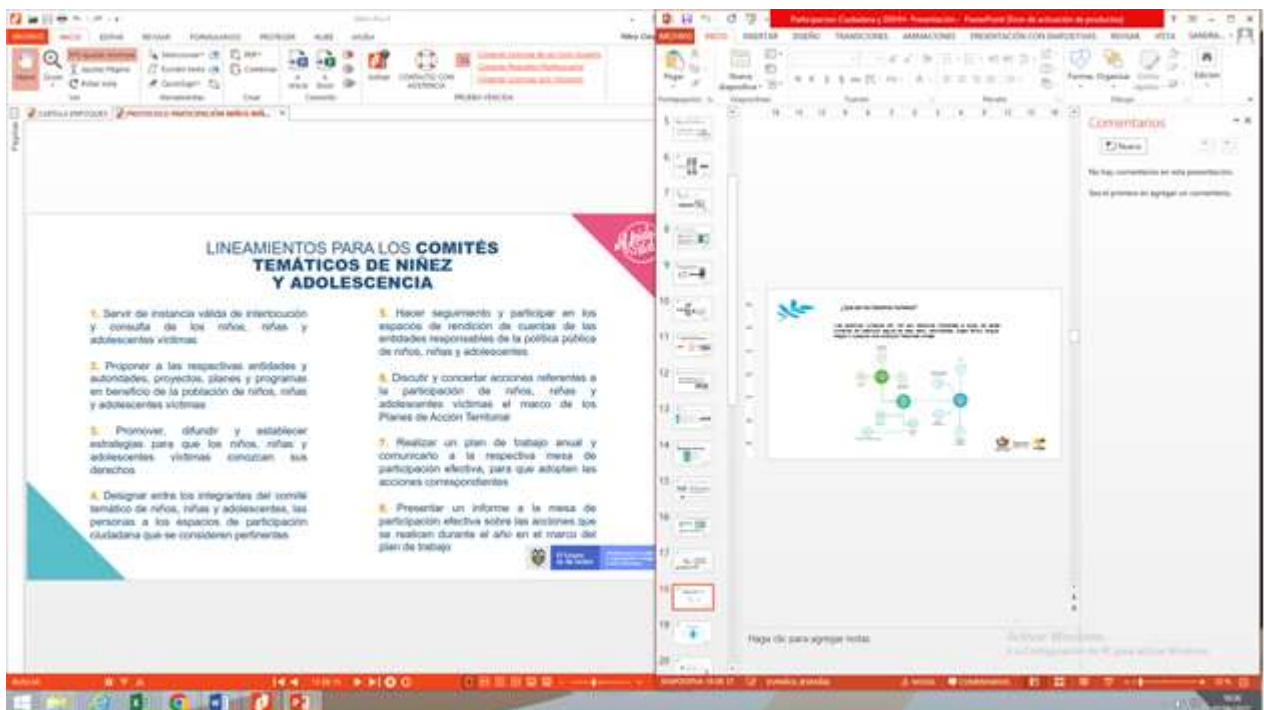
LINEAMIENTOS PARA LOS **COMITÉS TEMÁTICOS DE NIÑEZ Y ADOLESCENCIA**

1. Servir de instancia válida de interlocución y consulta de los niños, niñas y adolescentes víctimas

2. Proponer a las respectivas entidades y autoridades, proyectos, planes y programas en beneficio de la población de niños, niñas y adolescentes víctimas

3. Promover, difundir y establecer estrategias para que los niños, niñas y adolescentes víctimas conozcan sus derechos

4. Designar entre los integrantes del comité temático de niños, niñas y adolescentes, las personas a los espacios de participación ciudadana que se consideren pertinentes

5. Hacer seguimiento y participar en los espacios de rendición de cuentas de las entidades responsables de la política pública de niños, niñas y adolescentes

6. Discutir y concertar acciones referentes a la participación de niños, niñas y adolescentes víctimas el marco de los Planes de Acción Territorial

7. Realizar un plan de trabajo anual y comunicarlo a la respectiva mesa de participación efectiva, para que adopten las acciones correspondientes

8. Presentar un informe a la mesa de participación efectiva sobre las acciones que se realicen durante el año en el marco del plan de trabajo

Comentarios

Nuevo

No hay comentarios en esta presentación.

Sea el primero en agregar un comentario.

Haga clic para agregar notas

Activar Windows

ARCHIVO INICIO INSERTAR DISEÑO TRANSICIONES ANIMACIONES PRESENTACIÓN CON DIAPOSITIVAS REVISAR VISTA

Pegar Nueva diapositiva Formas Organizar Estilos rápidos Edición

Portapapeles Diapositivas Fuente Párrafo Dibujo

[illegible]